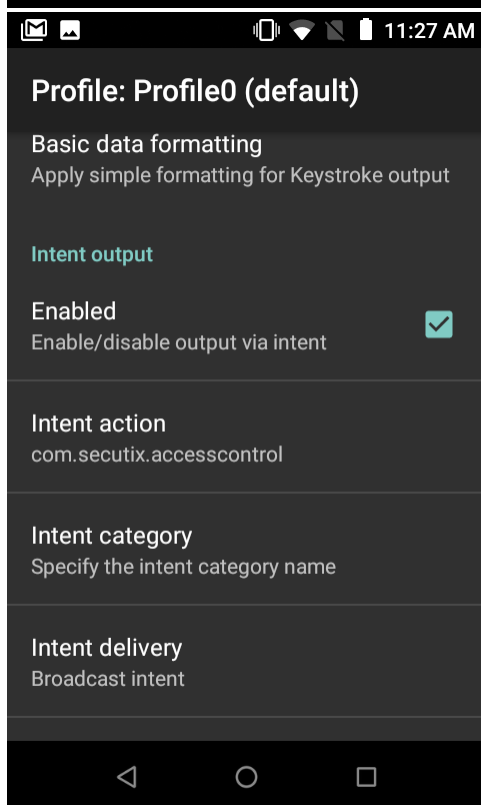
11:27 AM

Profile: Profile0 (default)

Basic data formatting
Apply simple formatting for Keystroke output

Intent output

Enabled
Enable/disable output via intent

Intent action
com.secutix.accesscontrol

Intent category
Specify the intent category name

Intent delivery
Broadcast intent